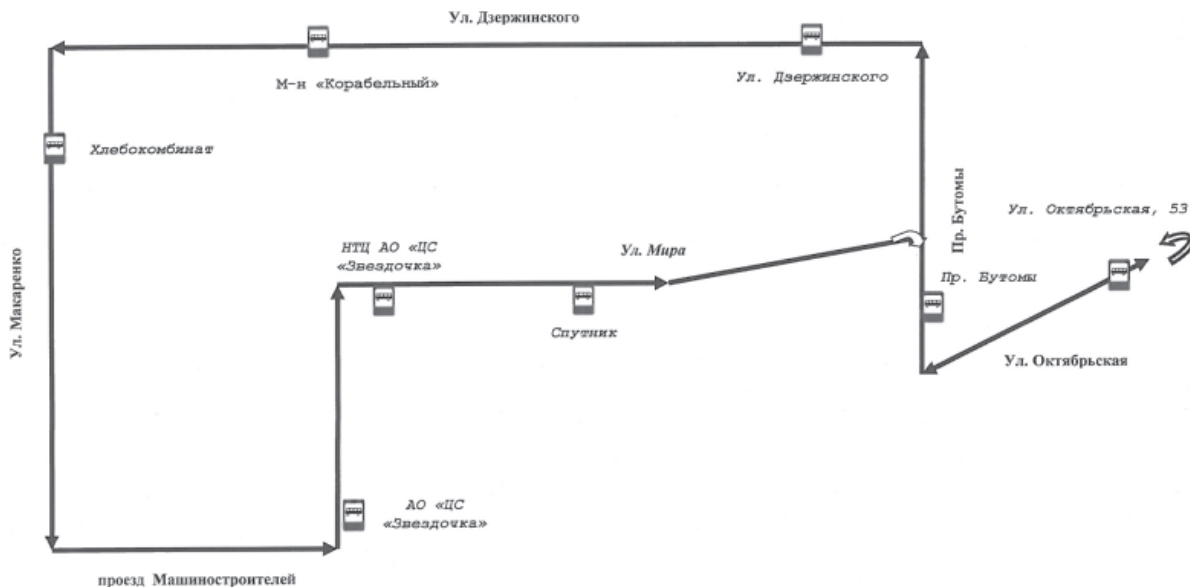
Ул. Дзержинского

М-н «Корабельный»

Ул. Дзержинского

Хлебокомбинат

Ул. Макаренко

НТЦ АО «ЦС «Звездочка»

Ул. Мира

Спутник

Пр. Бутомы

Ул. Октябрьская, 53

Пр. Бутомы

Ул. Октябрьская

АО «ЦС «Звездочка»

проезд Машиностроителей